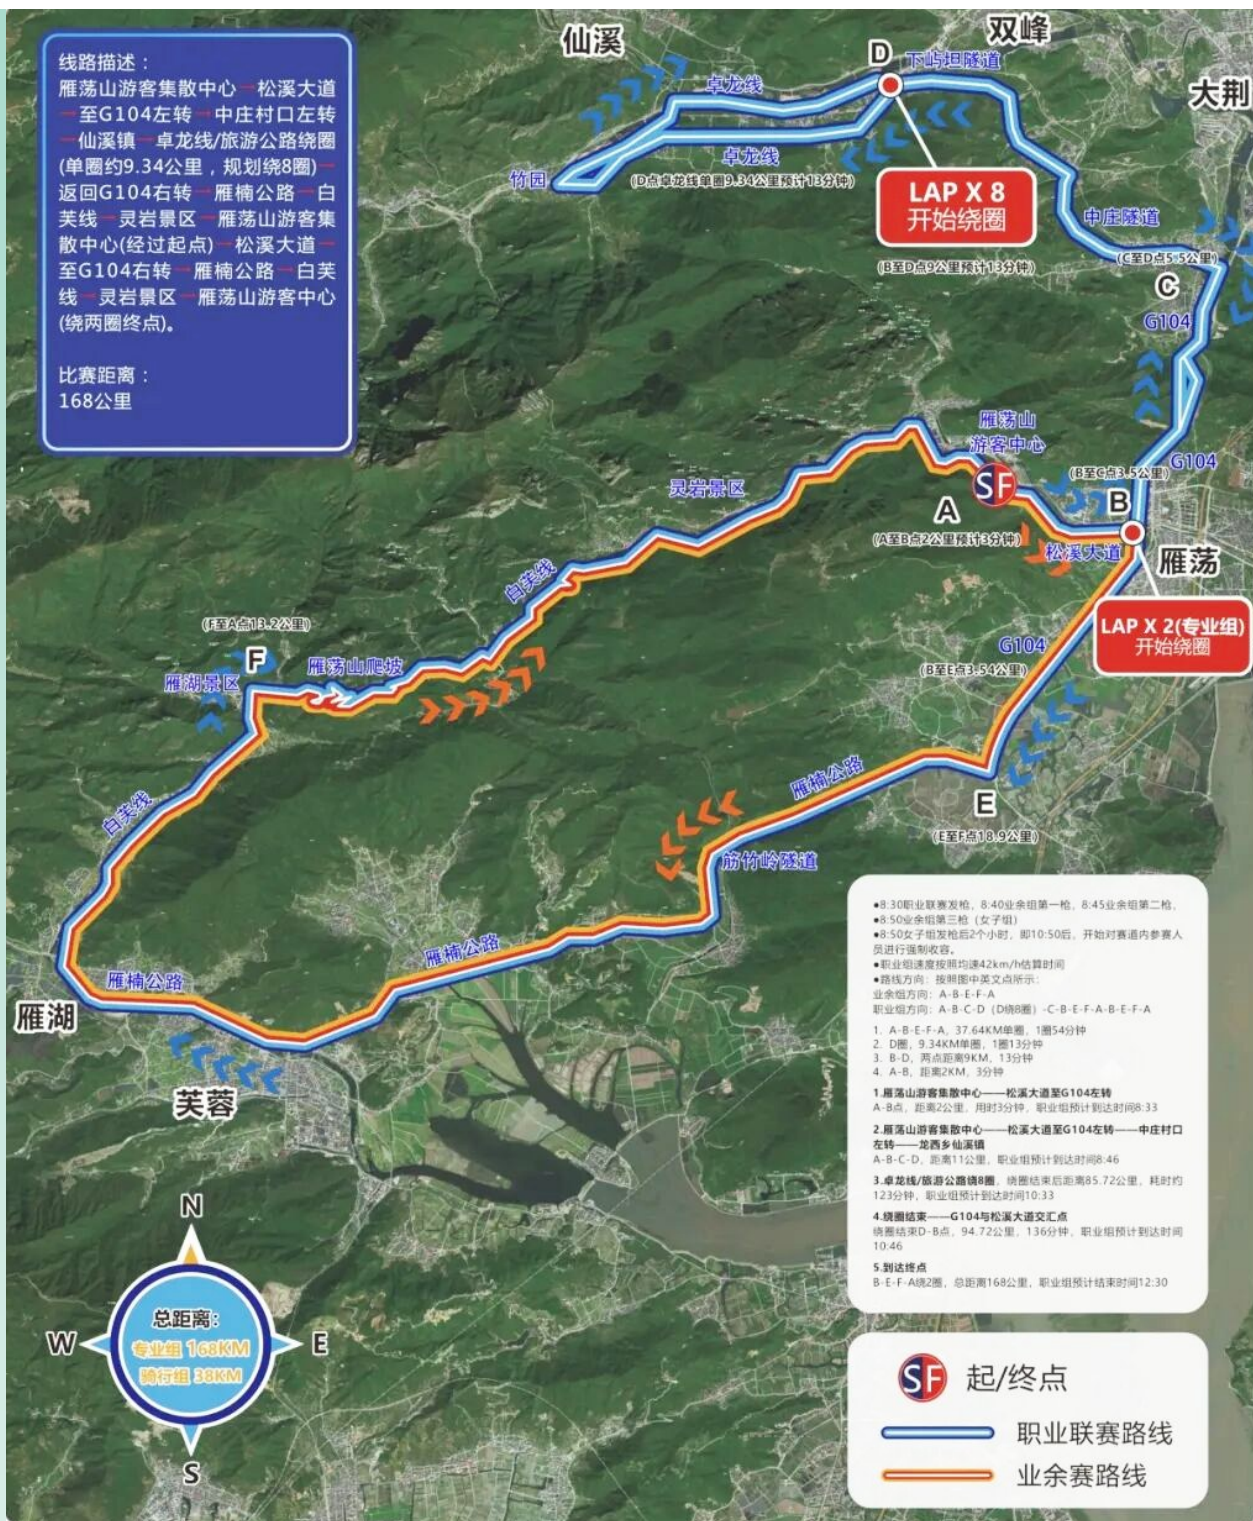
线路描述：
雁荡山游客集散中心→松溪大道→至G104左转→中庄村口左转→仙溪镇→卓龙线/旅游公路绕圈(单圈约9.34公里，规划绕8圈)→返回G104右转→雁楠公路→白芙线→灵岩景区→雁荡山游客集散中心(经过起点)→松溪大道→至G104右转→雁楠公路→白芙线→灵岩景区→雁荡山游客中心(绕两圈终点)。

比赛距离：
168公里

仙溪
双峰
大荆
D
下屿坦隧道
卓龙线
卓龙线
竹園
(D点卓龙线单圈9.34公里预计13分钟)
LAP X 8
开始绕圈
中庄隧道
(C至D点5.5公里)
(B至D点9公里预计13分钟)
C
G104
雁荡山
游客中心
G104
(B至C点3.5公里)
灵岩景区
SF
A
B
(A至B点2公里预计3分钟)
松溪大道
雁荡
LAP X 2(专业组)
开始绕圈
白芙线
(F至A点13.2公里)
F
雁荡山爬坡
雁湖景区
G104
(B至E点3.54公里)
雁楠公路
E
(E至F点18.9公里)
白芙线
筋竹岭隧道
雁楠公路
雁楠公路
雁湖
芙蓉

●8:30职业联赛发枪，8:40业余组第一枪，8:45业余组第二枪，
●8:50业余组第三枪（女子组）
●8:50女子组发枪后2个小时，即10:50后，开始对赛道内参赛人员进行强制收容。
●职业组速度按照均速42km/h估算时间
●路线方向：按照图中英文点所示：
业余组方向：A-B-E-F-A
职业组方向：A-B-C-D（D绕8圈）-C-B-E-F-A-B-E-F-A
1. A-B-E-F-A，37.64KM单圈，1圈54分钟
2. D圈，9.34KM单圈，1圈13分钟
3. B-D，两点距离9KM，13分钟
4. A-B，距离2KM，3分钟

1.雁荡山游客集散中心——松溪大道至G104左转
A-B点，距离2公里，用时3分钟，职业组预计到达时间8:33
2.雁荡山游客集散中心——松溪大道至G104左转——中庄村口左转——龙西乡仙溪镇
A-B-C-D，距离11公里，职业组预计到达时间8:46
3.卓龙线/旅游公路绕8圈，绕圈结束后距离85.72公里，耗时约123分钟，职业组预计到达时间10:33
4.绕圈结束——G104与松溪大道交汇点
绕圈结束D-B点，94.72公里，136分钟，职业组预计到达时间10:46
5.到达终点
B-E-F-A绕2圈，总距离168公里，职业组预计结束时间12:30

N
W
E
S
总距离：
专业组 168KM
骑行组 38KM

SF 起/终点
职业联赛路线
业余赛路线